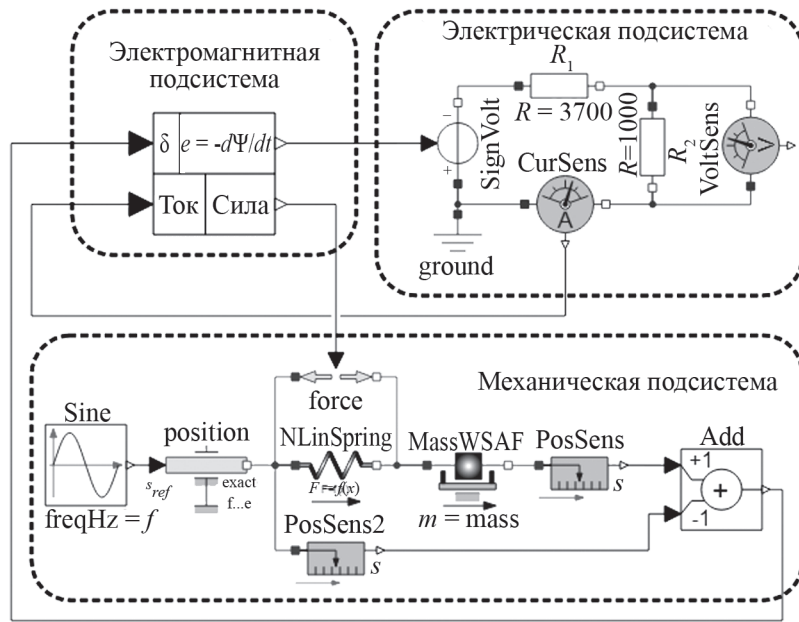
Электромагнитная подсистема

Электрическая подсистема

$\delta$ | $e = -d\Psi/dt$

Ток | Сила

$R_1$

$R = 3700$

$R$=1000

$R_2$

SignVolt

CurSens

VoltSens

V

A

−

+

ground

Механическая подсистема

force

Sine

position

NLinSpring

MassWSAF

PosSens

Add

+1

-1

+

$s_{ref}$

exact

f...e

$F = f(x)$

freqHz = $f$

$m$ = mass

$s$

PosSens2

$s$